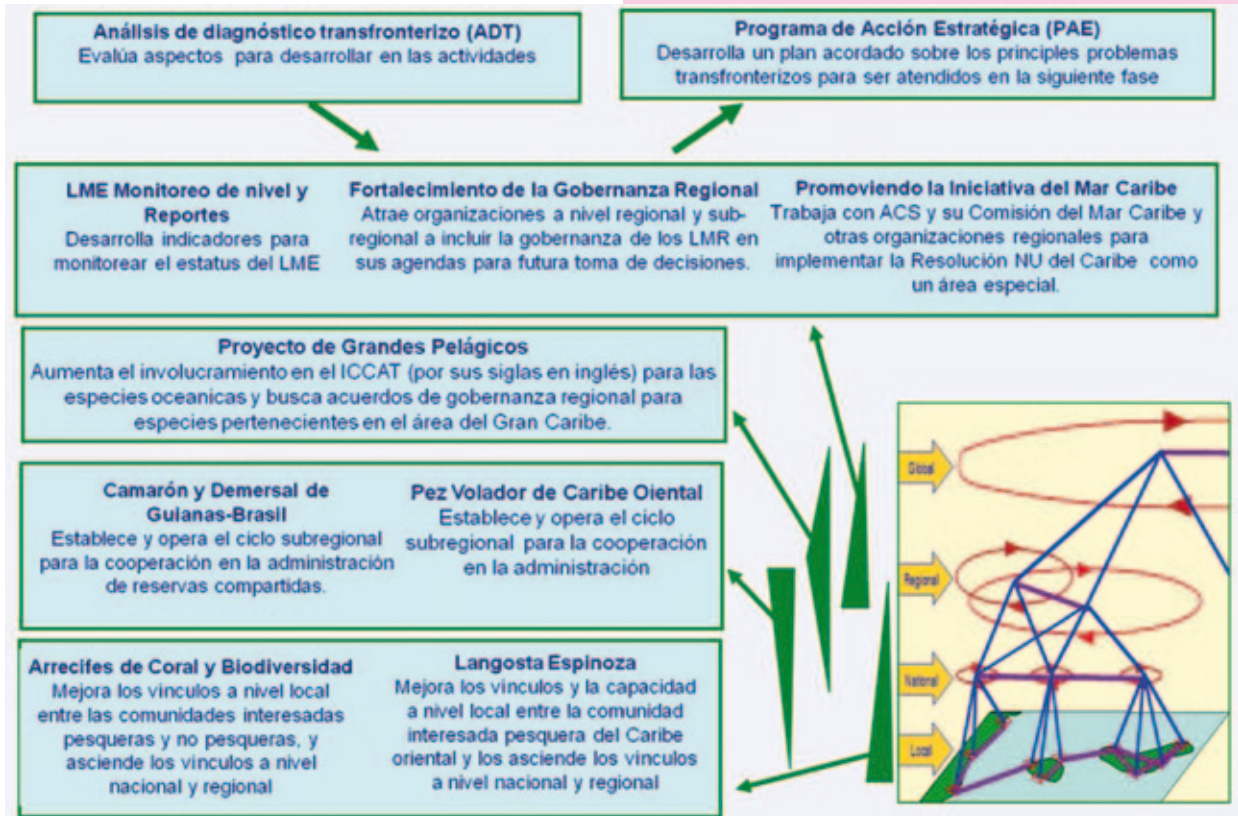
Análisis de diagnóstico transfronterizo (ADT)
Evalúa aspectos para desarrollar en las actividades

Programa de Acción Estratégica (PAE)
Desarrolla un plan acordado sobre los principles problemas transfronterizos para ser atendidos en la siguiente fase

LME Monitoreo de nivel y Reportes
Desarrolla indicadores para monitorear el estatus del LME

Fortalecimiento de la Gobernanza Regional
Atrae organizaciones a nivel regional y subregional a incluir la gobernanza de los LMR en sus agendas para futura toma de decisiones.

Promoviendo la Iniciativa del Mar Caribe
Trabaja con ACS y su Comisión del Mar Caribe y otras organizaciones regionales para implementar la Resolución NU del Caribe como un área especial.

Proyecto de Grandes Pelágicos
Aumenta el involucramiento en el ICCAT (por sus siglas en inglés) para las especies oceanicas y busca acuerdos de gobernanza regional para especies pertenecientes en el área del Gran Caribe.

Camarón y Demersal de Guianas-Brasil
Establece y opera el ciclo subregional para la cooperación en la administración de reservas compartidas.

Pez Volador de Caribe Oiental
Establece y opera el ciclo subregional para la cooperación en la administración

Arrecifes de Coral y Biodiversidad
Mejora los vínculos a nivel local entre las comunidades interesadas pesqueras y no pesqueras, y asciende los vínculos a nivel nacional y regional

Langosta Espinoza
Mejora los vínculos y la capacidad a nivel local entre la comunidad interesada pesquera del Caribe oriental y los asciende los vínculos a nivel nacional y regional

Global
Regional
National
Local